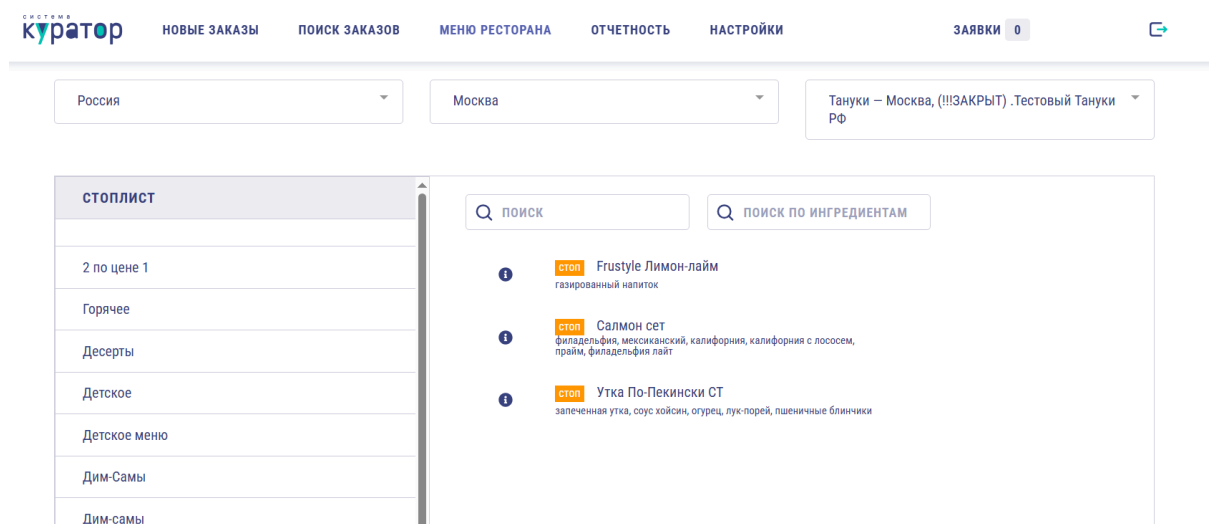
система
куратор

НОВЫЕ ЗАКАЗЫ ПОИСК ЗАКАЗОВ МЕНЮ РЕСТОРАНА ОТЧЕТНОСТЬ НАСТРОЙКИ ЗАЯВКИ 0

Россия

Москва

Тануки — Москва, (!!!ЗАКРЫТ) .Тестовый Тануки РФ

СТОПЛИСТ

2 по цене 1

Горячее

Десерты

Детское

Детское меню

Дим-Самы

Дим-самы

ПОИСК

ПОИСК ПО ИНГРЕДИЕНТАМ

стоп Frustyle Лимон-лайм
газированный напиток

стоп Салмон сет
филадельфия, мексиканский, калифорния, калифорния с лососем, прайм, филадельфия лайт

стоп Утка По-Пекински СТ
запеченная утка, соус хойсин, огурец, лук-порей, пшеничные блинчики